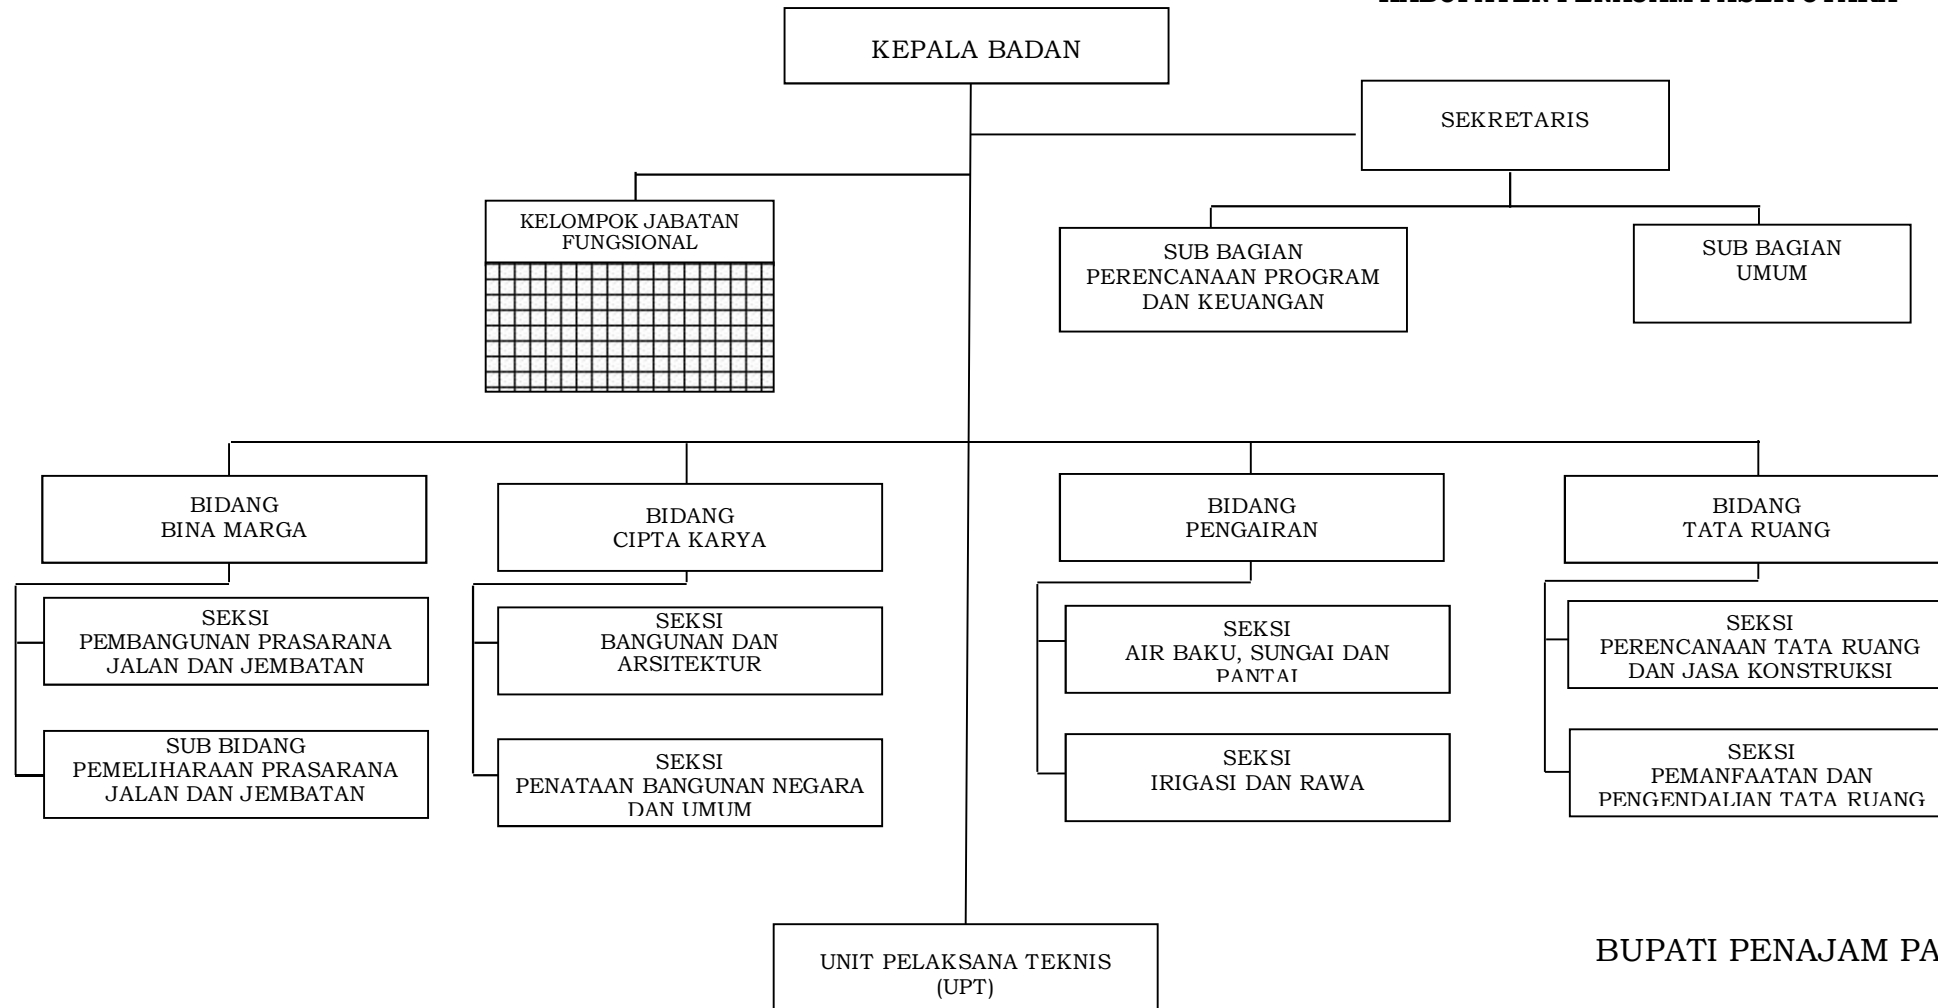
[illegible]

KEPALA BADAN

SEKRETARIS

KELOMPOK JABATAN FUNGSIONAL

SUB BAGIAN PERENCANAAN PROGRAM DAN KEUANGAN

SUB BAGIAN UMUM

BIDANG BINA MARGA

SEKSI PEMBANGUNAN PRASARANA JALAN DAN JEMBATAN

SUB BIDANG PEMELIHARAAN PRASARANA JALAN DAN JEMBATAN

BIDANG CIPTA KARYA

SEKSI BANGUNAN DAN ARSITEKTUR

SEKSI PENATAAN BANGUNAN NEGARA DAN UMUM

BIDANG PENGAIRAN

SEKSI AIR BAKU, SUNGAI DAN PANTAI

SEKSI IRIGASI DAN RAWA

BIDANG TATA RUANG

SEKSI PERENCANAAN TATA RUANG DAN JASA KONSTRUKSI

SEKSI PEMANFAATAN DAN PENGENDALIAN TATA RUANG

UNIT PELAKSANA TEKNIS (UPT)

BUPATI PENAJAM PA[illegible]